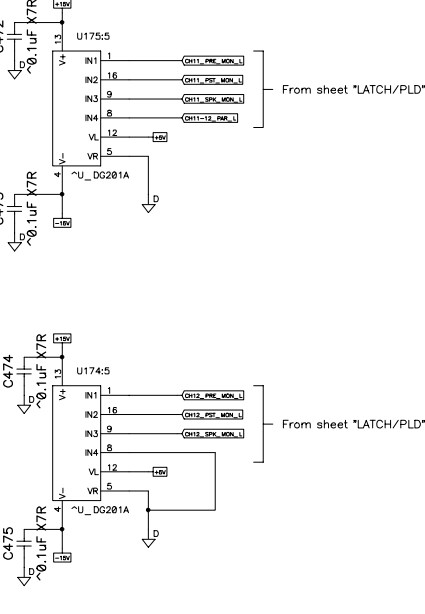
C472 X7R ~0.1uF D

+15V

13 V+

U175:5

IN1 1 CH11_PRE_MON_L
IN2 16 CH11_PST_MON_L
IN3 9 CH11_SPK_MON_L
IN4 8 CH11-12_PAR_L
VL 12 +5V
VR 5

From sheet "LATCH/PLD"

V- 4

~U_DG201A

D

C473 X7R ~0.1uF D

-15V

C474 X7R ~0.1uF D

+15V

13 V+

U174:5

IN1 1 CH12_PRE_MON_L
IN2 16 CH12_PST_MON_L
IN3 9 CH12_SPK_MON_L
IN4 8
VL 12 +5V
VR 5

From sheet "LATCH/PLD"

V- 4

~U_DG201A

D

C475 X7R ~0.1uF D

-15V